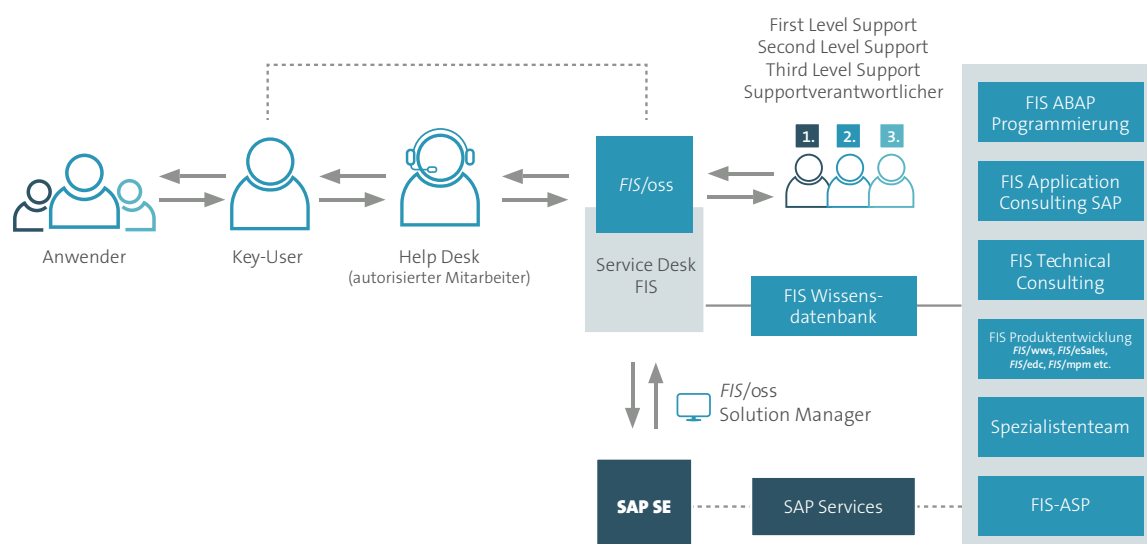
First Level Support
Second Level Support
Third Level Support
Supportverantwortlicher

1. 2. 3.

Anwender

Key-User

Help Desk
(autorisierter Mitarbeiter)

*FIS*/oss

Service Desk
FIS

FIS Wissensdatenbank

*FIS*/oss
Solution Manager

SAP SE

SAP Services

FIS ABAP Programmierung

FIS Application Consulting SAP

FIS Technical Consulting

FIS Produktentwicklung
*FIS*/wws, *FIS*/eSales, *FIS*/edc, *FIS*/mpm etc.

Spezialistenteam

FIS-ASP